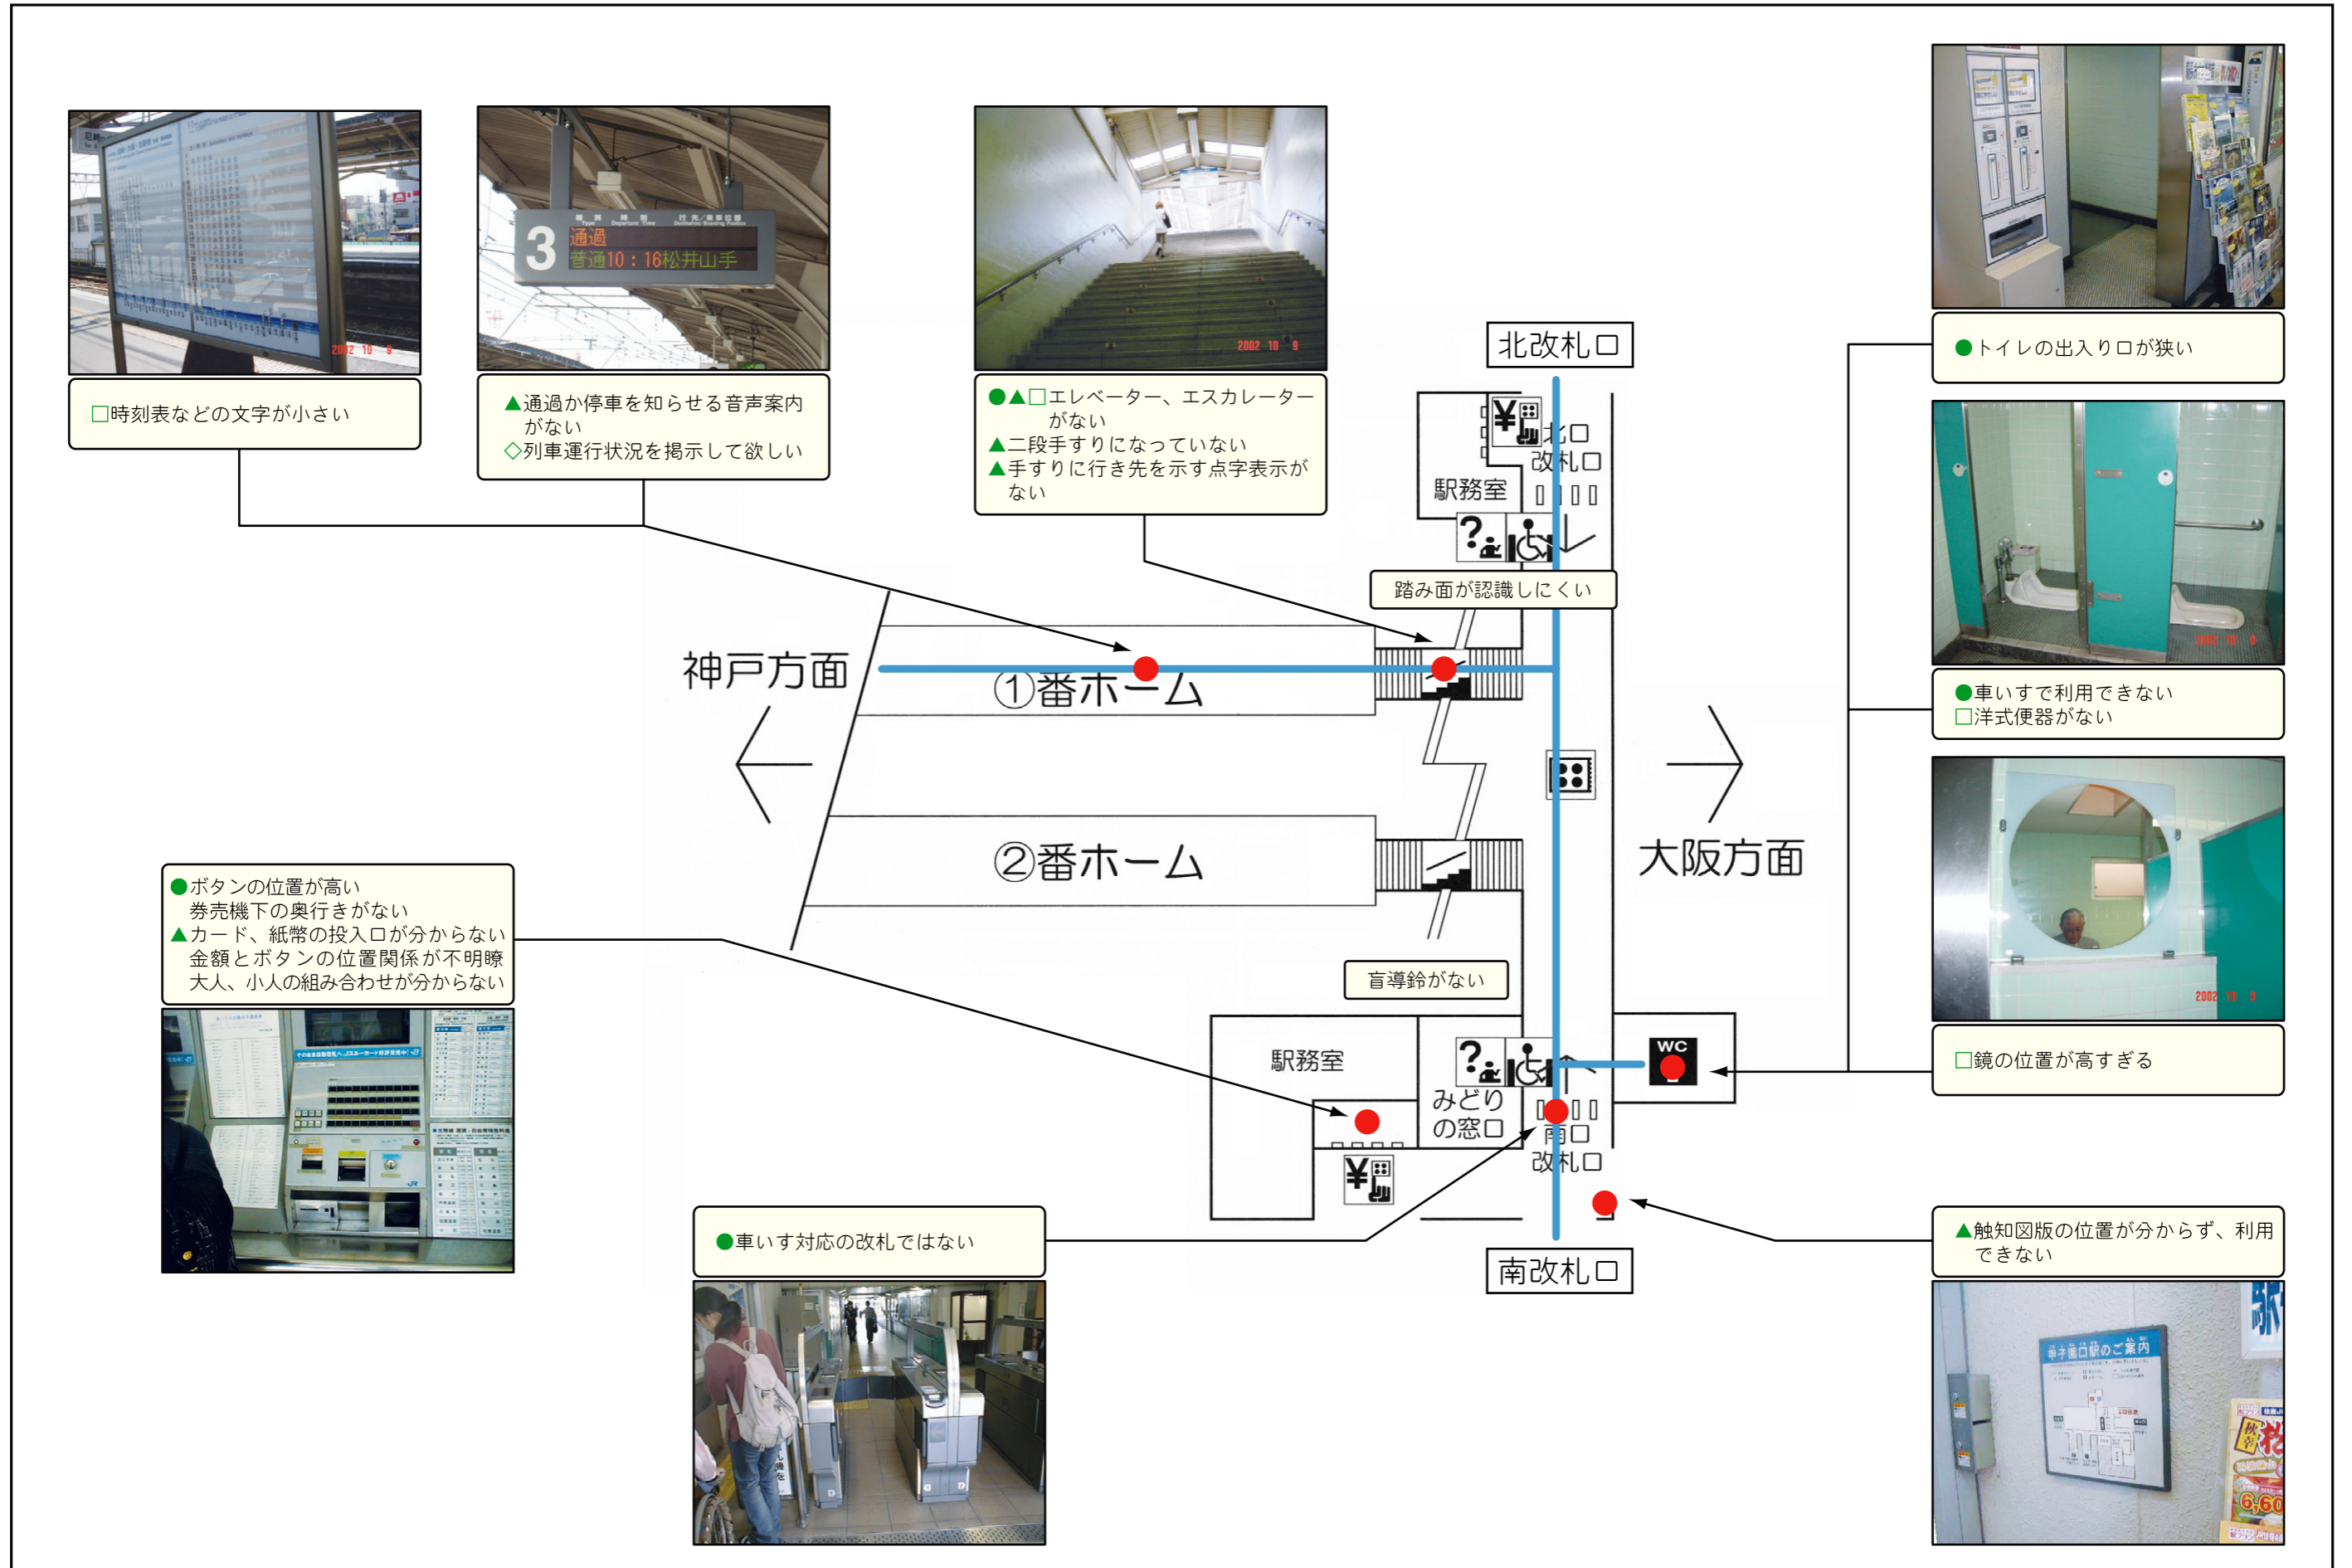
□時刻表などの文字が小さい

3 通過
普通10：16松井山手

▲通過か停車を知らせる音声案内がない
◇列車運行状況を掲示して欲しい

2002 10 9

●▲□エレベーター、エスカレーターがない
▲二段手すりになっていない
▲手すりに行き先を示す点字表示がない

●トイレの出入り口が狭い

北改札口

駅務室

北口改札口

踏み面が認識しにくい

神戸方面

①番ホーム

②番ホーム

大阪方面

●車いすで利用できない
□洋式便器がない

□鏡の位置が高すぎる

●ボタンの位置が高い
券売機下の奥行きがない
▲カード、紙幣の投入口が分からない
金額とボタンの位置関係が不明瞭
大人、小人の組み合わせが分からない

盲導鈴がない

駅務室

みどりの窓口

WC

南口改札口

●車いす対応の改札ではない

南改札口

▲触知図版の位置が分からず、利用できない

甲子園口駅のご案内